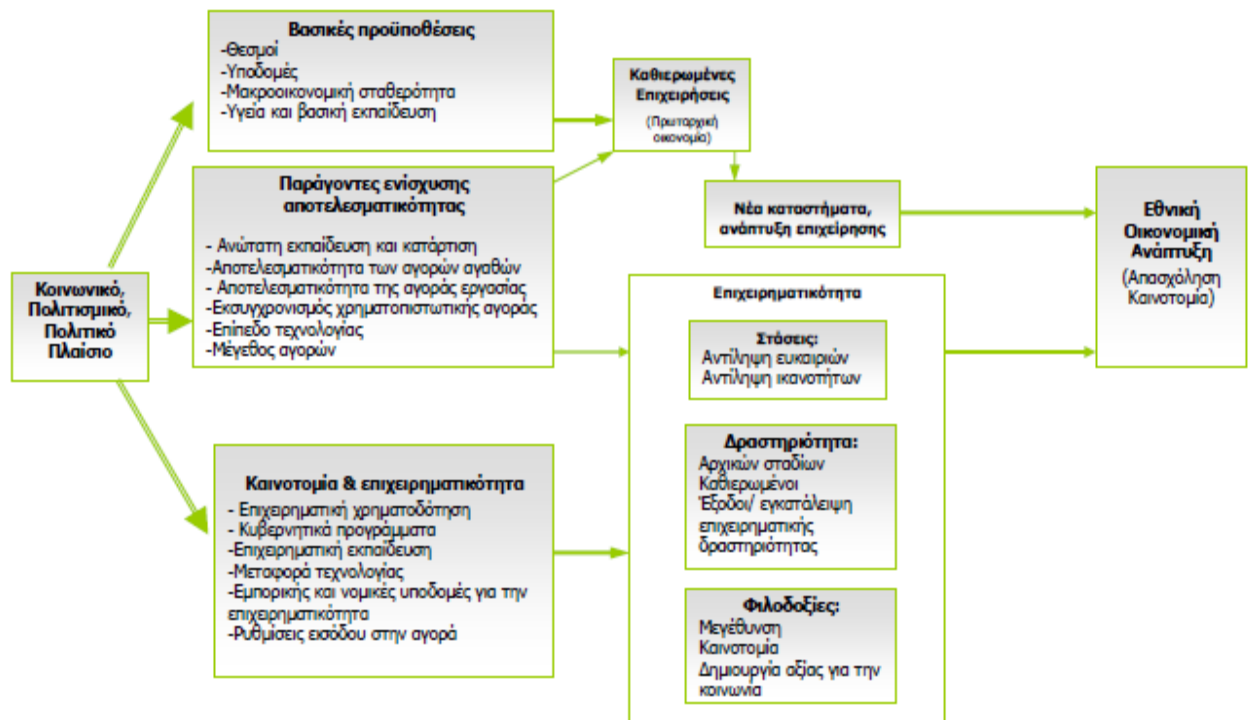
Κοινωνικό, Πολιτισμικό, Πολιτικό Πλαίσιο

Βασικές προϋποθέσεις
-Θεσμοί
-Υποδομές
-Μακροοικονομική σταθερότητα
-Υγεία και βασική εκπαίδευση

Παράγοντες ενίσχυσης αποτελεσματικότητας
- Ανώτατη εκπαίδευση και κατάρτιση
-Αποτελεσματικότητα των αγορών αγαθών
- Αποτελεσματικότητα της αγοράς εργασίας
-Εκσυγχρονισμός χρηματοπιστωτικής αγοράς
-Επίπεδο τεχνολογίας
-Μέγεθος αγορών

Καινοτομία & επιχειρηματικότητα
- Επιχειρηματική χρηματοδότηση
- Κυβερνητικά προγράμματα
-Επιχειρηματική εκπαίδευση
-Μεταφορά τεχνολογίας
-Εμπορικές και νομικές υποδομές για την επιχειρηματικότητα
-Ρυθμίσεις εισόδου στην αγορά

Καθιερωμένες Επιχειρήσεις
(Πρωταρχική οικονομία)

Νέα καταστήματα, ανάπτυξη επιχείρησης

Επιχειρηματικότητα

Στάσεις:
Αντίληψη ευκαιριών
Αντίληψη ικανοτήτων

Δραστηριότητα:
Αρχικών σταδίων
Καθιερωμένοι
Έξοδοι/ εγκατάλειψη επιχειρηματικής δραστηριότητας

Φιλοδοξίες:
Μεγέθυνση
Καινοτομία
Δημιουργία αξίας για την κοινωνία

Εθνική Οικονομική Ανάπτυξη
(Απασχόληση Καινοτομία)